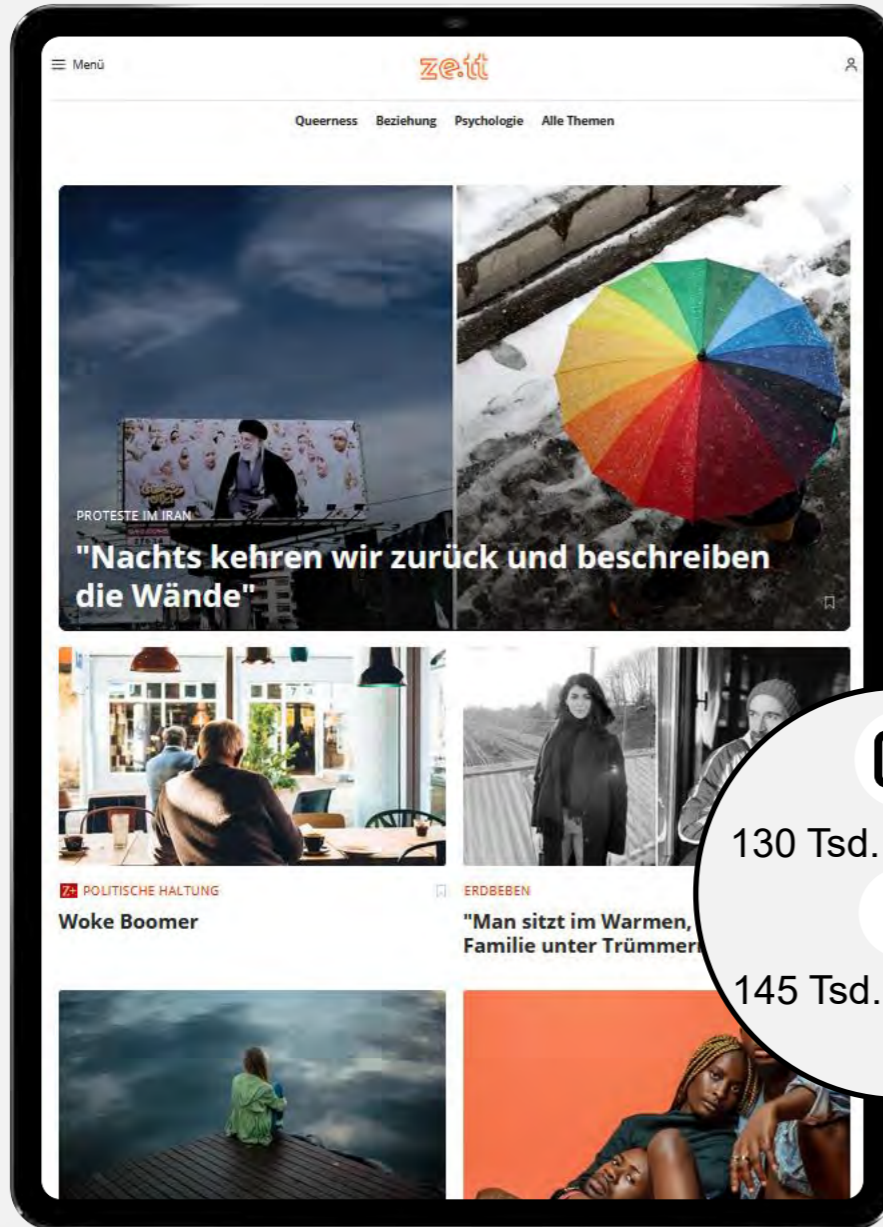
Menü

ze.tt

Queerness Beziehung Psychologie Alle Themen

PROTESTE IM IRAN
"Nachts kehren wir zurück und beschreiben die Wände"

Z+ POLITISCHE HALTUNG
Woke Boomer

ERDBEBEN
"Man sitzt im Warmen, Familie unter Trümmer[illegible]

130 Tsd.

145 Tsd.